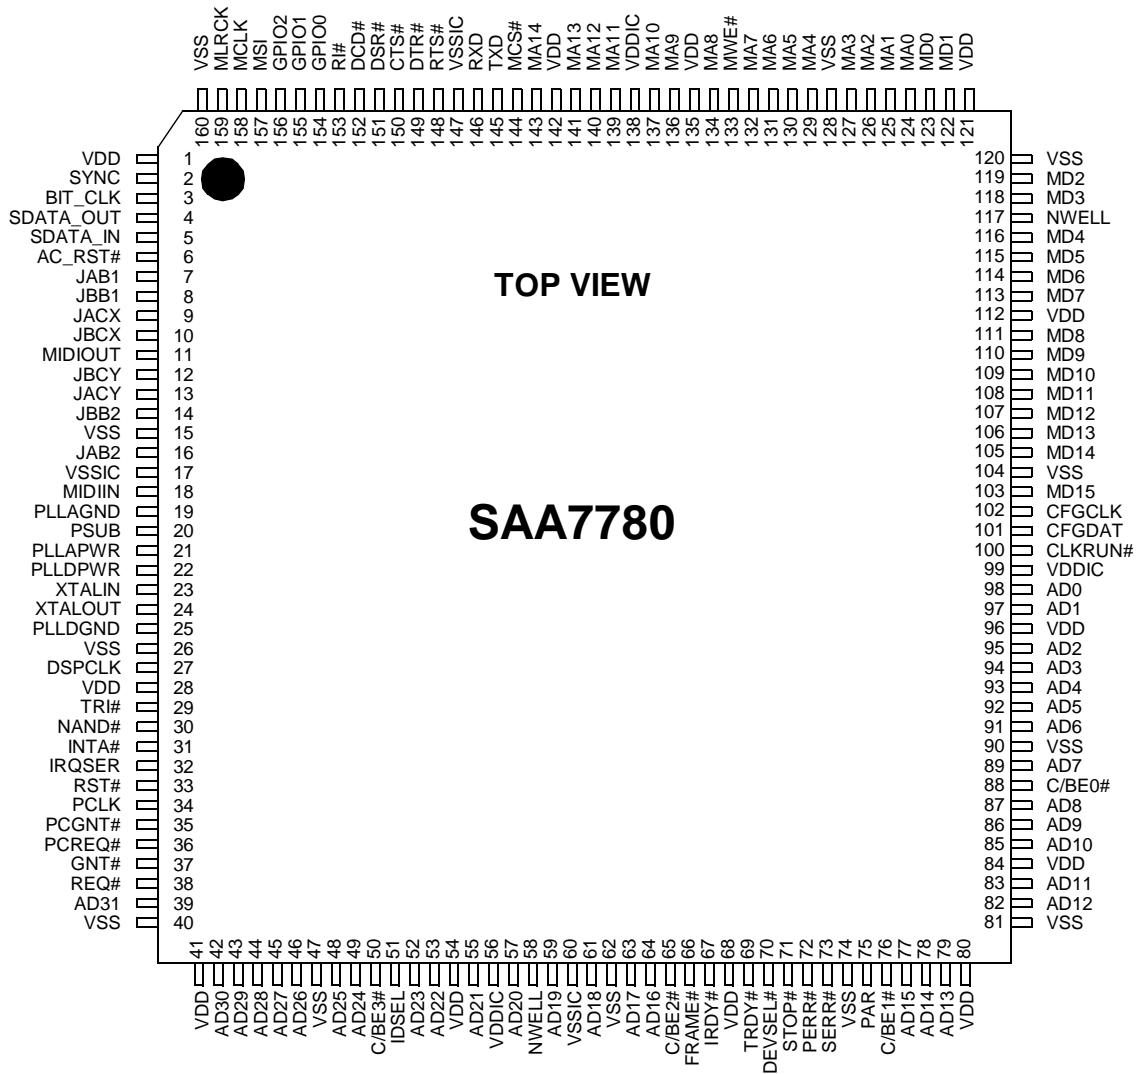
VSS MLRCK MCLK MSI GPIO2 GPIO1 GPIO0 RI# DCD# DSR# CTS# DTR# RTS# VSSIC RXD TXD MCS# MA14 VDD MA13 MA12 MA11 VDDIC MA10 MA9 VDD MA8 MWE# MA7 MA6 MA5 MA4 VSS MA3 MA2 MA1 MA0 MD0 MD1 VDD

160 159 158 157 156 155 154 153 152 151 150 149 148 147 146 145 144 143 142 141 140 139 138 137 136 135 134 133 132 131 130 129 128 127 126 125 124 123 122 121

VDD 1
SYNC 2
BIT_CLK 3
SDATA_OUT 4
SDATA_IN 5
AC_RST# 6
JAB1 7
JBB1 8
JACX 9
JBCX 10
MIDIOUT 11
JBCY 12
JACY 13
JBB2 14
VSS 15
JAB2 16
VSSIC 17
MIDIIN 18
PLLAGND 19
PSUB 20
PLLAPWR 21
PLLDPWR 22
XTALIN 23
XTALOUT 24
PLLDGND 25
VSS 26
DSPCLK 27
VDD 28
TRI# 29
NAND# 30
INTA# 31
IRQSER 32
RST# 33
PCLK 34
PCGNT# 35
PCREQ# 36
GNT# 37
REQ# 38
AD31 39
VSS 40

TOP VIEW

SAA7780

120 VSS
119 MD2
118 MD3
117 NWELL
116 MD4
115 MD5
114 MD6
113 MD7
112 VDD
111 MD8
110 MD9
109 MD10
108 MD11
107 MD12
106 MD13
105 MD14
104 VSS
103 MD15
102 CFGCLK
101 CFGDAT
100 CLKRUN#
99 VDDIC
98 AD0
97 AD1
96 VDD
95 AD2
94 AD3
93 AD4
92 AD5
91 AD6
90 VSS
89 AD7
88 C/BE0#
87 AD8
86 AD9
85 AD10
84 VDD
83 AD11
82 AD12
81 VSS

41 42 43 44 45 46 47 48 49 50 51 52 53 54 55 56 57 58 59 60 61 62 63 64 65 66 67 68 69 70 71 72 73 74 75 76 77 78 79 80

VDD AD30 AD29 AD28 AD27 AD26 VSS AD25 AD24 C/BE3# IDSEL AD23 AD22 VDD AD21 VDDIC AD20 NWELL AD19 VSSIC AD18 VSS AD17 AD16 C/BE2# FRAME# IRDY# VDD TRDY# DEVSEL# STOP# PERR# SERR# VSS PAR C/BE1# AD15 AD14 AD13 VDD